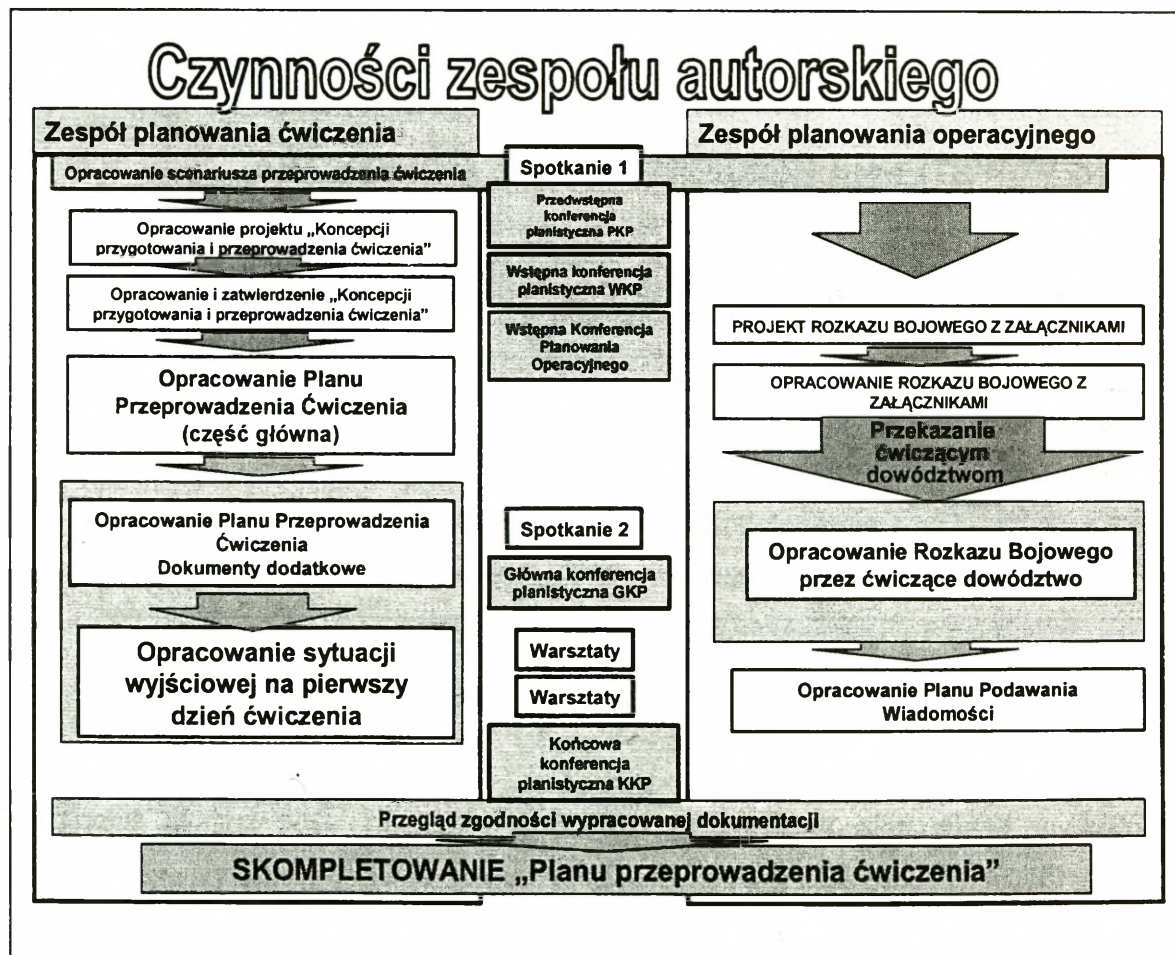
Czynności zespołu autorskiego

Zespół planowania ćwiczenia

Zespół planowania operacyjnego

Opracowanie scenariusza przeprowadzenia ćwiczenia

Spotkanie 1

Opracowanie projektu „Koncepcji przygotowania i przeprowadzenia ćwiczenia"

Przedwstępna konferencja planistyczna PKP

Opracowanie i zatwierdzenie „Koncepcji przygotowania i przeprowadzenia ćwiczenia"

Wstępna konferencja planistyczna WKP

Wstępna Konferencja Planowania Operacyjnego

PROJEKT ROZKAZU BOJOWEGO Z ZAŁĄCZNIKAMI

Opracowanie Planu Przeprowadzenia Ćwiczenia (część główna)

OPRACOWANIE ROZKAZU BOJOWEGO Z ZAŁĄCZNIKAMI

Przekazanie ćwiczącym dowództwom

Opracowanie Planu Przeprowadzenia Ćwiczenia Dokumenty dodatkowe

Spotkanie 2

Opracowanie Rozkazu Bojowego przez ćwiczące dowództwo

Główna konferencja planistyczna GKP

Opracowanie sytuacji wyjściowej na pierwszy dzień ćwiczenia

Warsztaty

Warsztaty

Opracowanie Planu Podawania Wiadomości

Końcowa konferencja planistyczna KKP

Przegląd zgodności wypracowanej dokumentacji

SKOMPLETOWANIE „Planu przeprowadzenia ćwiczenia"